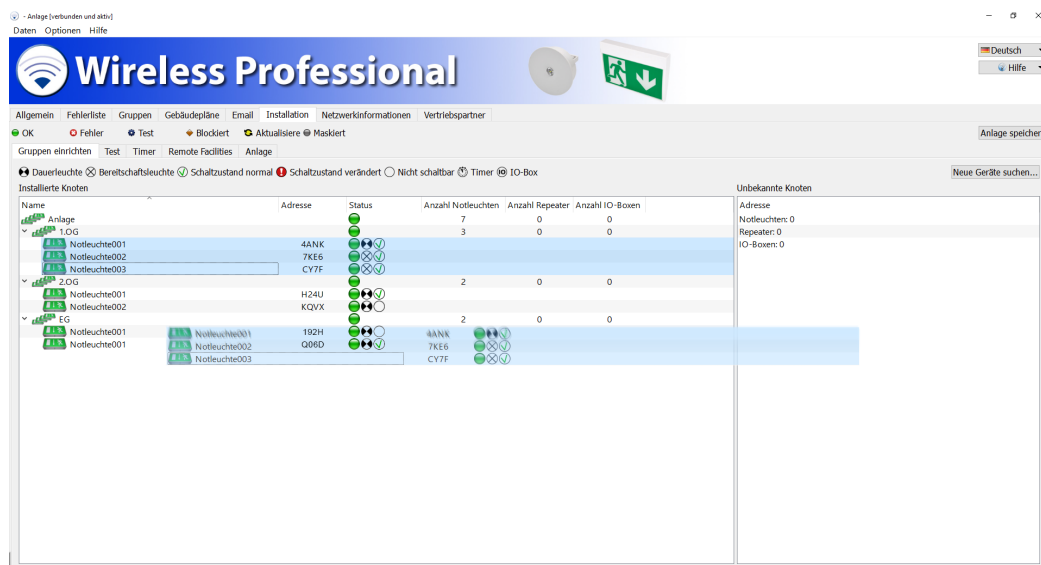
- Anlage [verbunden und aktiv]
Daten Optionen Hilfe

Wireless Professional

Deutsch
Hilfe

Allgemein | Fehlerliste | Gruppen | Gebäudepläne | Email | Installation | Netzwerkinformationen | Vertriebspartner

OK  Fehler  Test  Blockiert  Aktualisiere  Maskiert

Anlage speicher

Gruppen einrichten | Test | Timer | Remote Facilities | Anlage

Dauerleuchte  Bereitschaftsleuchte  Schaltzustand normal  Schaltzustand verändert  Nicht schaltbar  Timer  IO-Box

Neue Geräte suchen...

Installierte Knoten

| Name | Adresse | Status | Anzahl Notleuchten | Anzahl Repeater | Anzahl IO-Boxen |
|---|---|---|---|---|---|
| Anlage | | | 7 | 0 | 0 |
| 1.OG | | | 3 | 0 | 0 |
| Notleuchte001 | 4ANK | | | | |
| Notleuchte002 | 7KE6 | | | | |
| Notleuchte003 | CY7F | | | | |
| 2.OG | | | 2 | 0 | 0 |
| Notleuchte001 | H24U | | | | |
| Notleuchte002 | KQVX | | | | |
| EG | | | 2 | 0 | 0 |
| Notleuchte001 | 192H | | | | |
| Notleuchte001 | Q06D | | | | |

Notleuchte001 4ANK
Notleuchte002 7KE6
Notleuchte003 CY7F

Unbekannte Knoten

Adresse
Notleuchten: 0
Repeater: 0
IO-Boxen: 0